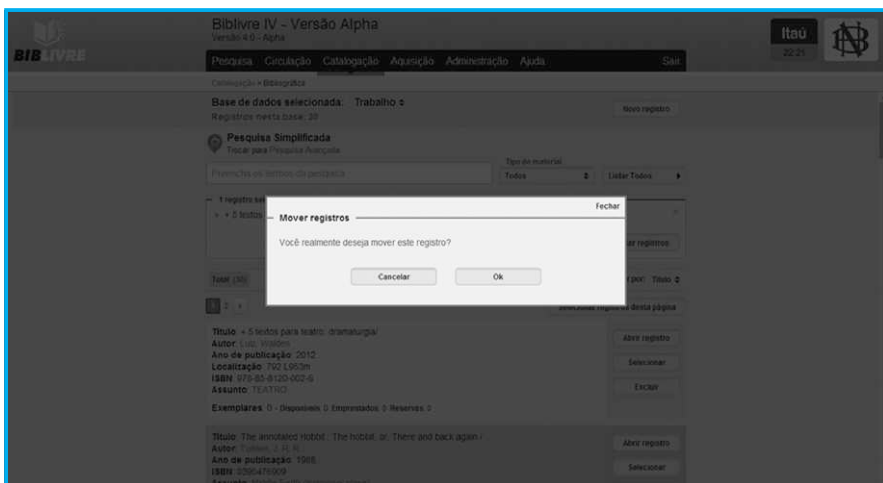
BIBLIVRE

Biblivre IV - Versão Alpha
Versão 4.0 - Alpha

Itaú
22:21

Pesquisa Circulação Catalogação Aquisição Administração Ajuda Sair

Catalogação > Bibliográfica

Base de dados selecionada: Trabalho ÷
Registros nesta base: 30

Novo registro

Pesquisa Simplificada
Trocar para Pesquisa Avançada

Tipo de material
Preencha os termos da pesquisa
Todos
Listar Todos

1 registro sel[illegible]
+ 5 textos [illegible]

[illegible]ar registros

Total: (30)

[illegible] por: Título

1 2 >

Selecionar registros desta página

Fechar

Mover registros

Você realmente deseja mover este registro?

Cancelar
Ok

Título: + 5 textos para teatro: dramaturgia/
Autor: Luiz, Walden
Ano de publicação: 2012
Localização: 792 L953m
ISBN: 978-85-8120-002-9
Assunto: TEATRO

Abrir registro
Selecionar
Excluir

Exemplares: 0 - Disponíveis: 0 Emprestados: 0 Reservas: 0

Título: The annotated hobbit : The hobbit, or, There and back again /
Autor: Tolkien, J. R. R.
Ano de publicação: 1988
ISBN: 0395476909

Abrir registro
Selecionar